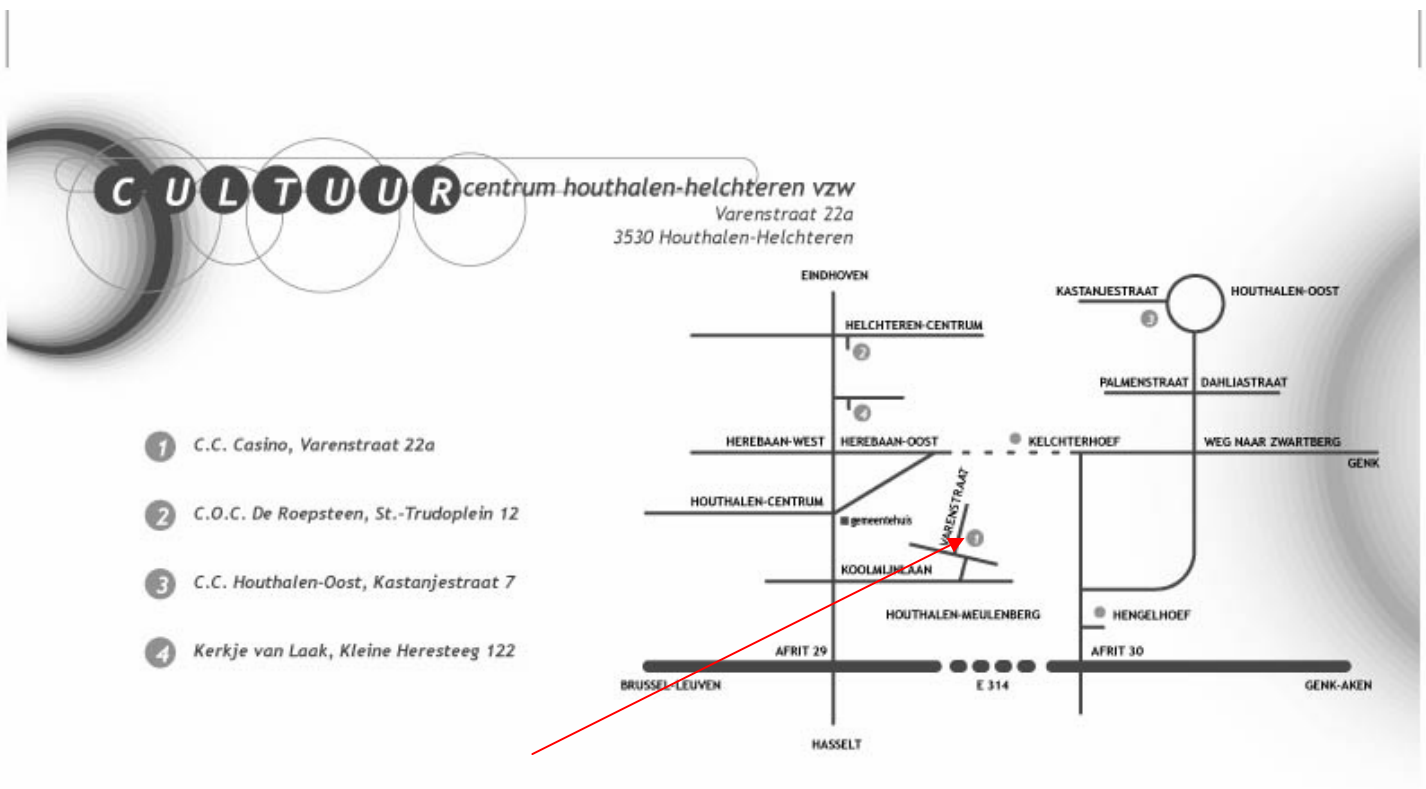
CULTUUR centrum houthalen-helchteren vzw
Varenstraat 22a
3530 Houthalen-Helchteren

1 C.C. Casino, Varenstraat 22a

2 C.O.C. De Roepsteen, St.-Trudoplein 12

3 C.C. Houthalen-Oost, Kastanjestraat 7

4 Kerkje van Laak, Kleine Heresteeg 122

EINDHOVEN
HELCHTEREN-CENTRUM
2
4
KASTANJESTRAAT
HOUTHALEN-OOST
3
PALMENSTRAAT
DAHLIASTRAAT
HEREBAAN-WEST
HEREBAAN-OOST
KELCHTERHOEF
WEG NAAR ZWARTBERG
GENK
HOUTHALEN-CENTRUM
gemeentehuis
VARENSTRAAT
1
KOOLMIJNLAAN
HOUTHALEN-MEULENBERG
HENGELHOEF
AFRIT 29
AFRIT 30
BRUSSEL-LEUVEN
E 314
GENK-AKEN
HASSELT